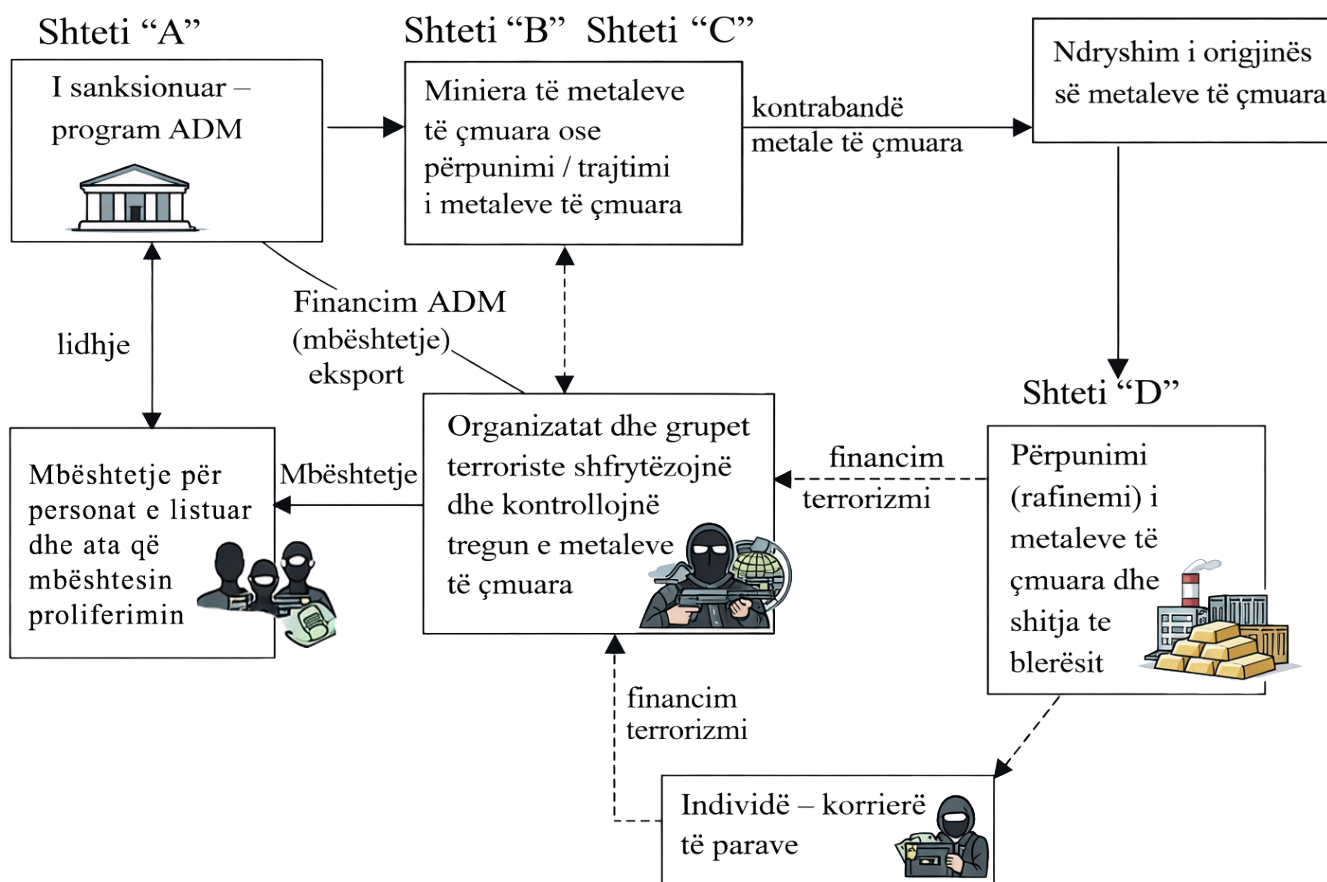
Shteti “A”

I sanksionuar – program ADM

Shteti “B” Shteti “C”

Miniera të metaleve të çmuara ose përpunimi / trajtimi i metaleve të çmuara

kontrabandë metale të çmuara

Ndryshim i origjinës së metaleve të çmuara

lidhje

Financim ADM (mbështetje) eksport

Shteti “D”

Mbështetje për personat e listuar dhe ata që mbështesin proliferimin

Mbështetje

Organizatat dhe grupet terroriste shfrytëzojnë dhe kontrollojnë tregun e metaleve të çmuara

financim terrorizmi

Përpunimi (rafinemi) i metaleve të çmuara dhe shitja te blerësit

financim terrorizmi

Individë – korrierë të parave